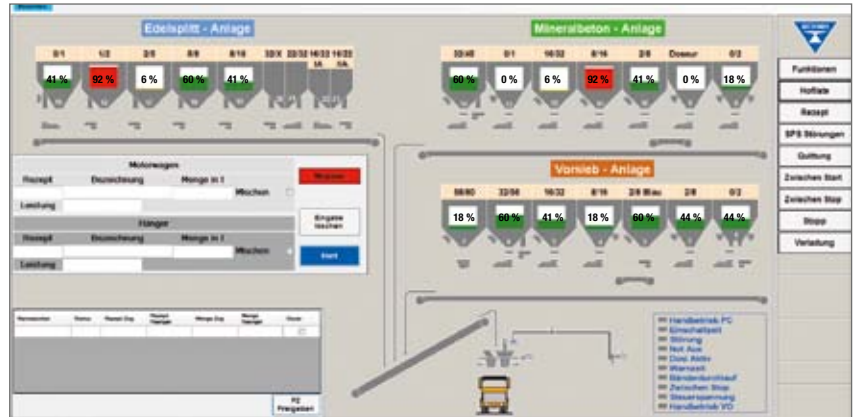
Edelsplitt - Anlage

| 0/1 | 1/2 | 2/5 | 5/8 | 8/16 | 32/X | 22/32 | 16/22 MA | 16/22 SA |
|---|---|---|---|---|---|---|---|---|
| 41 % | 92 % | 6 % | 60 % | 41 % | | | | |

Mineralbeton - Anlage

| 32/45 | 0/1 | 16/32 | 8/16 | 2/8 | Dosseur | 0/2 |
|---|---|---|---|---|---|---|
| 60 % | 0 % | 6 % | 92 % | 41 % | 0 % | 18 % |

Vorsieb - Anlage

| 56/80 | 32/56 | 16/32 | 8/16 | 2/8 Blau | 2/8 | 0/2 |
|---|---|---|---|---|---|---|
| 18 % | 60 % | 41 % | 18 % | 60 % | 44 % | 44 % |

Motorwagen
Rezept Bezeichnung Menge in t
Mischen
Leistung

Hänger
Rezept Bezeichnung Menge in t
Mischen
Leistung

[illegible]
Eingabe löschen
Start

Rezeptname Status Rezept Org Rezept Hänger Menge Org Menge Hänger Dose

F2 Freigeben

Handbetrieb PC
Einschaltzeit
Störung
Not Aus
Dosi. Aktiv
Warnzeit
Bänderdurchlauf
Zwischen Stop
Steuerspannung
Handbetrieb VO

Funktionen
Hofliste
Rezept
SPS Störungen
Quittung
Zwischen Start
Zwischen Stop
Stopp
Verladung